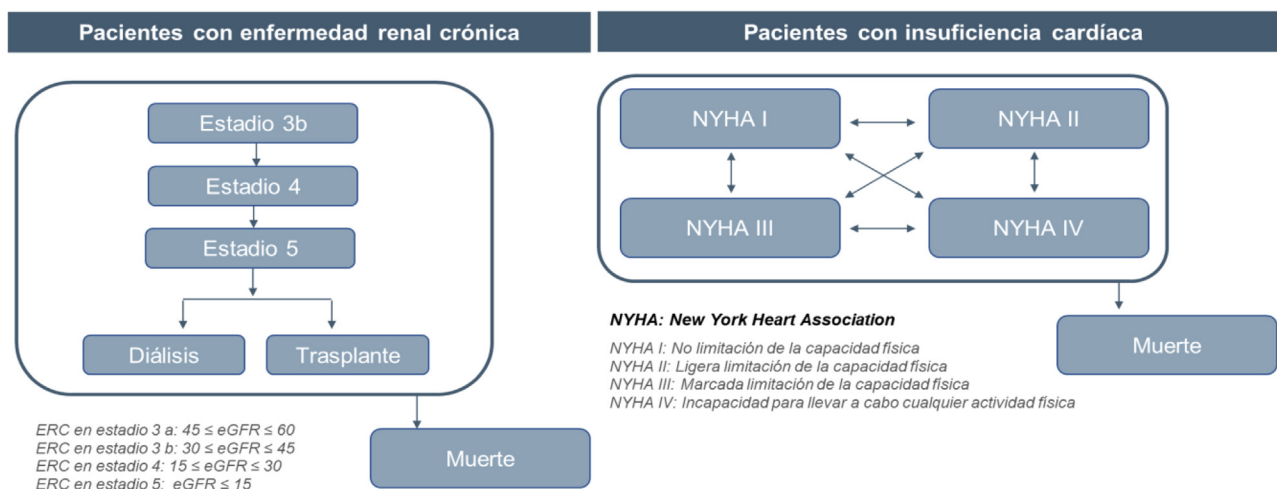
Pacientes con enfermedad renal crónica

Estadio 3b

Estadio 4

Estadio 5

Diálisis

Trasplante

Muerte

ERC en estadio 3 a: $45 \leq eGFR \leq 60$
ERC en estadio 3 b: $30 \leq eGFR \leq 45$
ERC en estadio 4: $15 \leq eGFR \leq 30$
ERC en estadio 5: $eGFR \leq 15$

Pacientes con insuficiencia cardíaca

NYHA I

NYHA II

NYHA III

NYHA IV

Muerte

NYHA: New York Heart Association

NYHA I: No limitación de la capacidad física
NYHA II: Ligera limitación de la capacidad física
NYHA III: Marcada limitación de la capacidad física
NYHA IV: Incapacidad para llevar a cabo cualquier actividad física